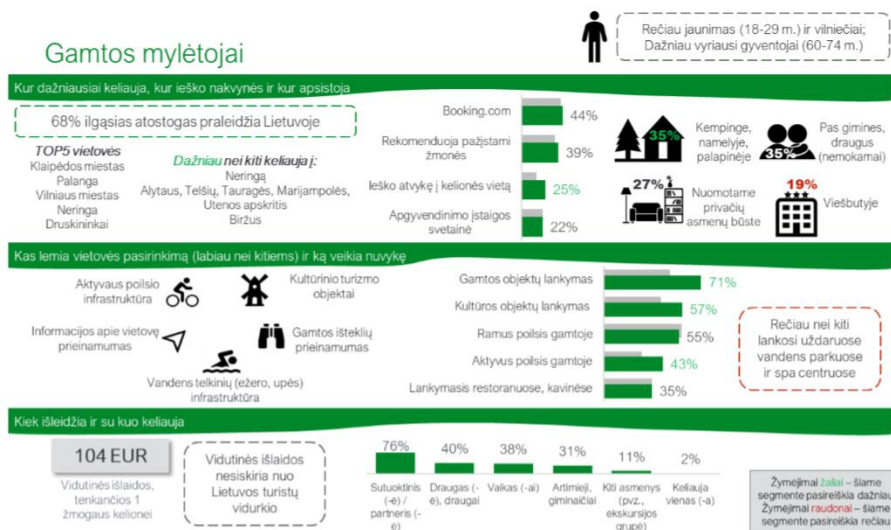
Gamtos mylėtojai

Rečiau jaunimas (18-29 m.) ir vilniečiai; Dažniau vyriausi gyventojai (60-74 m.)

Kur dažniausiai keliauja, kur ieško nakvynės ir kur apsistoja

68% ilgąsias atostogas praleidžia Lietuvoje

TOP5 vietovės
Klaipėdos miestas
Palanga
Vilniaus miestas
Neringa
Druskininkai

Dažniau nei kiti keliauja į:
Neringą
Alytaus, Telšių, Tauragės, Marijampolės, Utenos apskritis
Biržus

Booking.com 44%
Rekomenduoja pažįstami žmonės 39%
Ieško atvykę į kelionės vietą 25%
Apgyvendinimo įstaigos svetainė 22%

35% Kempinge, namelyje, palapinėje
35% Pas gimines, draugus (nemokamai)
27% Nuomotame privačių asmenų būste
19% Viešbutyje

Kas lemia vietovės pasirinkimą (labiau nei kitiems) ir ką veikia nuvykę

Aktyvaus poilsio infrastruktūra
Kultūrinio turizmo objektai
Informacijos apie vietovę prieinamumas
Gamtos išteklių prieinamumas
Vandens telkinių (ežero, upės) infrastruktūra

Gamtos objektų lankymas 71%
Kultūros objektų lankymas 57%
Ramus poilsis gamtoje 55%
Aktyvus poilsis gamtoje 43%
Lankymasis restoranuose, kavinėse 35%

Rečiau nei kiti lankosi uždaruose vandens parkuose ir spa centruose

Kiek išleidžia ir su kuo keliauja

104 EUR
Vidutinės išlaidos, tenkančios 1 žmogaus kelionei

Vidutinės išlaidos nesiskiria nuo Lietuvos turistų vidurkio

76% Sutuoktinis (-ė) / partneris (-ė)
40% Draugas (-ė), draugai
38% Vaikas (-ai)
31% Artimieji, giminaičiai
11% Kiti asmenys (pvz., ekskursijos grupė)
2% Keliauja vienas (-a)

Žymėjimai žaliai – šiame segmente pasireiškia dažniau
Žymėjimai raudonai – šiame segmente pasireiškia rečiau